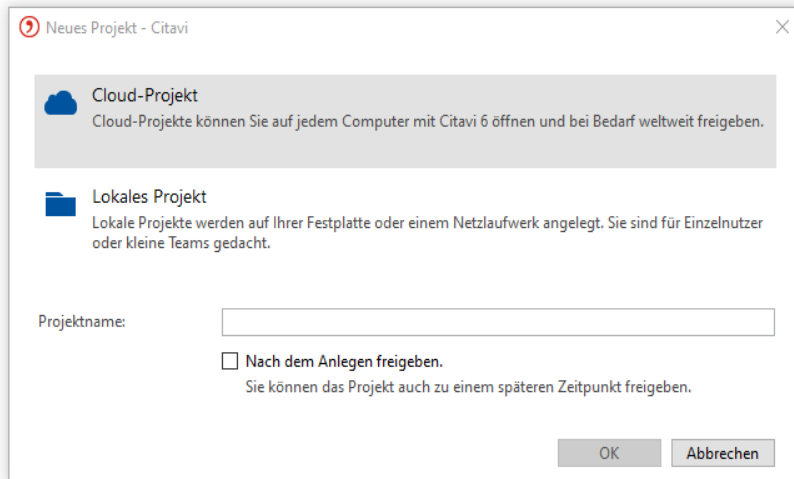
Neues Projekt - Citavi

Cloud-Projekt
Cloud-Projekte können Sie auf jedem Computer mit Citavi 6 öffnen und bei Bedarf weltweit freigeben.

Lokales Projekt
Lokale Projekte werden auf Ihrer Festplatte oder einem Netzlaufwerk angelegt. Sie sind für Einzelnutzer oder kleine Teams gedacht.

Projektname:

Nach dem Anlegen freigeben.
Sie können das Projekt auch zu einem späteren Zeitpunkt freigeben.

OK
Abbrechen